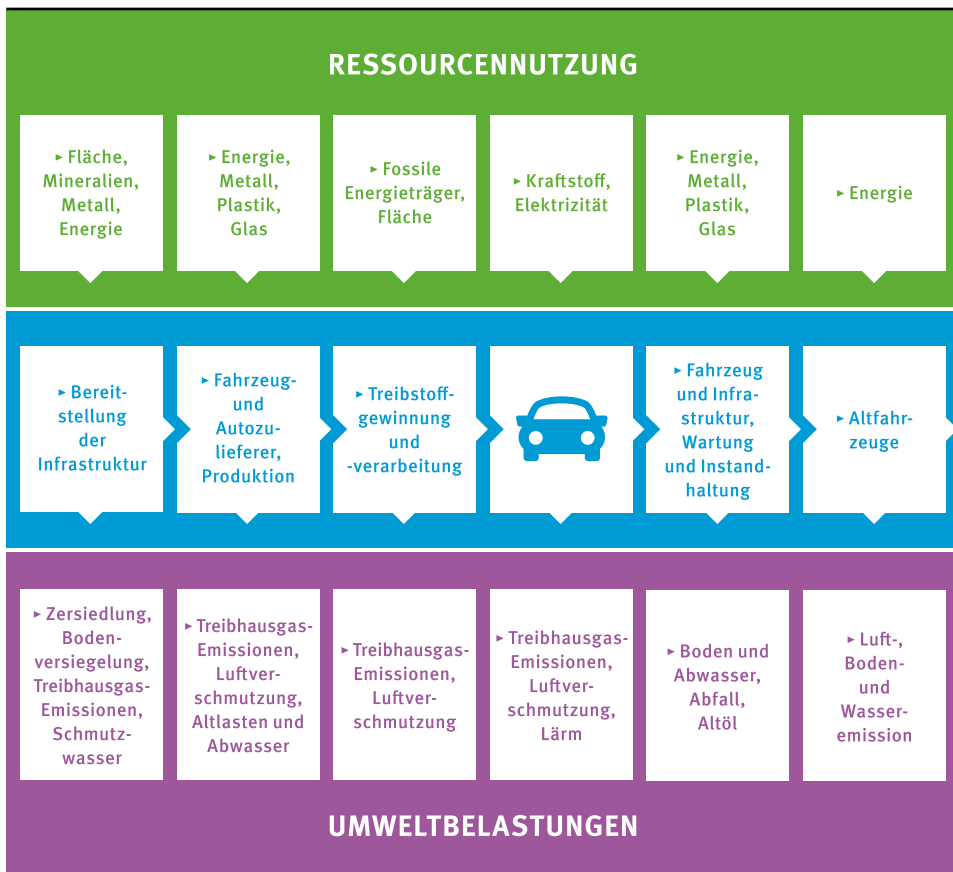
RESSOURCENNUTZUNG

▸ Fläche, Mineralien, Metall, Energie

▸ Energie, Metall, Plastik, Glas

▸ Fossile Energieträger, Fläche

▸ Kraftstoff, Elektrizität

▸ Energie, Metall, Plastik, Glas

▸ Energie

▸ Bereitstellung der Infrastruktur

▸ Fahrzeug- und Autozulieferer, Produktion

▸ Treibstoffgewinnung und -verarbeitung

▸ Fahrzeug und Infrastruktur, Wartung und Instandhaltung

▸ Altfahrzeuge

▸ Zersiedlung, Bodenversiegelung, Treibhausgas-Emissionen, Schmutzwasser

▸ Treibhausgas-Emissionen, Luftverschmutzung, Altlasten und Abwasser

▸ Treibhausgas-Emissionen, Luftverschmutzung

▸ Treibhausgas-Emissionen, Luftverschmutzung, Lärm

▸ Boden und Abwasser, Abfall, Altöl

▸ Luft-, Boden- und Wasseremission

UMWELTBELASTUNGEN